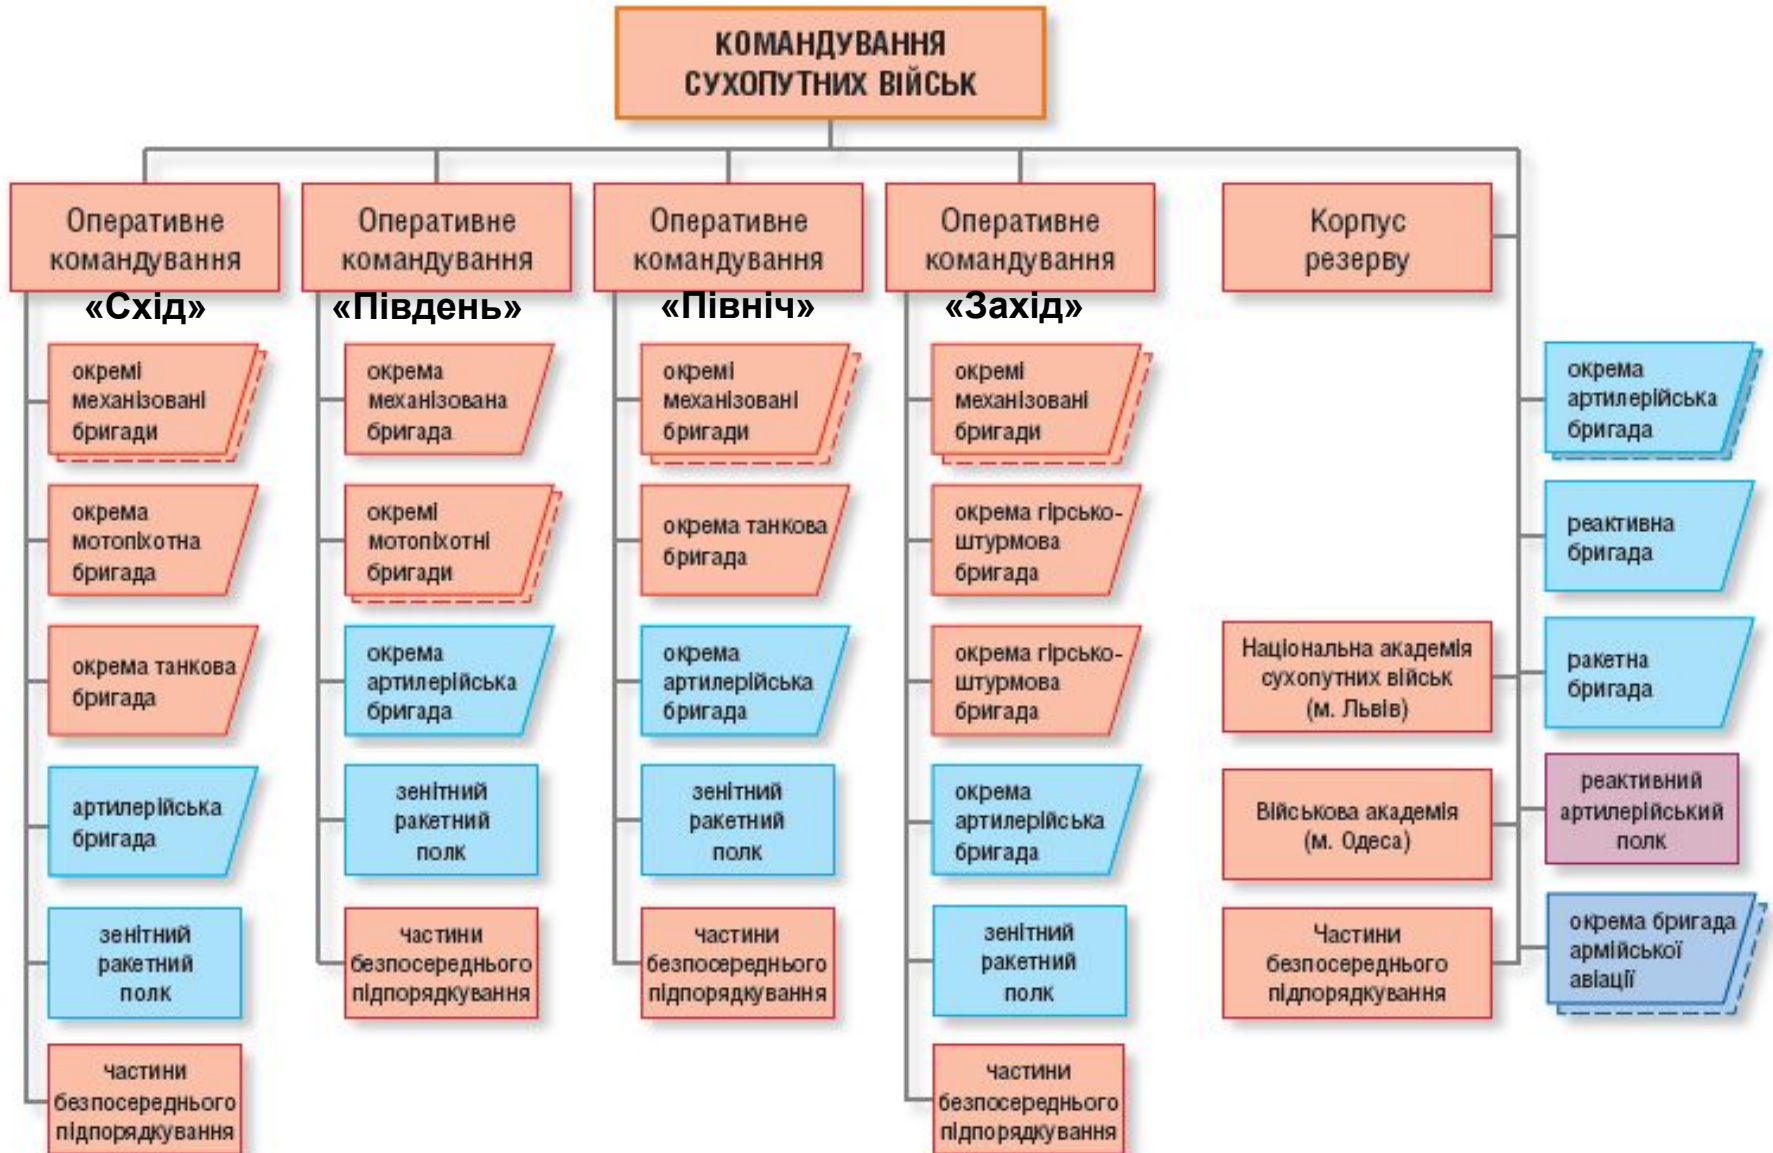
КОМАНДУВАННЯ СУХОПУТНИХ ВІЙСЬК

Оперативне командування «Схід»

окремі механізовані бригади

окрема мотопіхотна бригада

окрема танкова бригада

артилерійська бригада

зенітний ракетний полк

частини безпосереднього підпорядкування

Оперативне командування «Південь»

окрема механізована бригада

окремі мотопіхотні бригади

окрема артилерійська бригада

зенітний ракетний полк

частини безпосереднього підпорядкування

Оперативне командування «Північ»

окремі механізовані бригади

окрема танкова бригада

окрема артилерійська бригада

зенітний ракетний полк

частини безпосереднього підпорядкування

Оперативне командування «Захід»

окремі механізовані бригади

окрема гірсько-штурмова бригада

окрема гірсько-штурмова бригада

окрема артилерійська бригада

зенітний ракетний полк

частини безпосереднього підпорядкування

Корпус резерву

Національна академія сухопутних військ (м. Львів)

Військова академія (м. Одеса)

Частини безпосереднього підпорядкування

окрема артилерійська бригада

реактивна бригада

ракетна бригада

реактивний артилерійський полк

окрема бригада армійської авіації